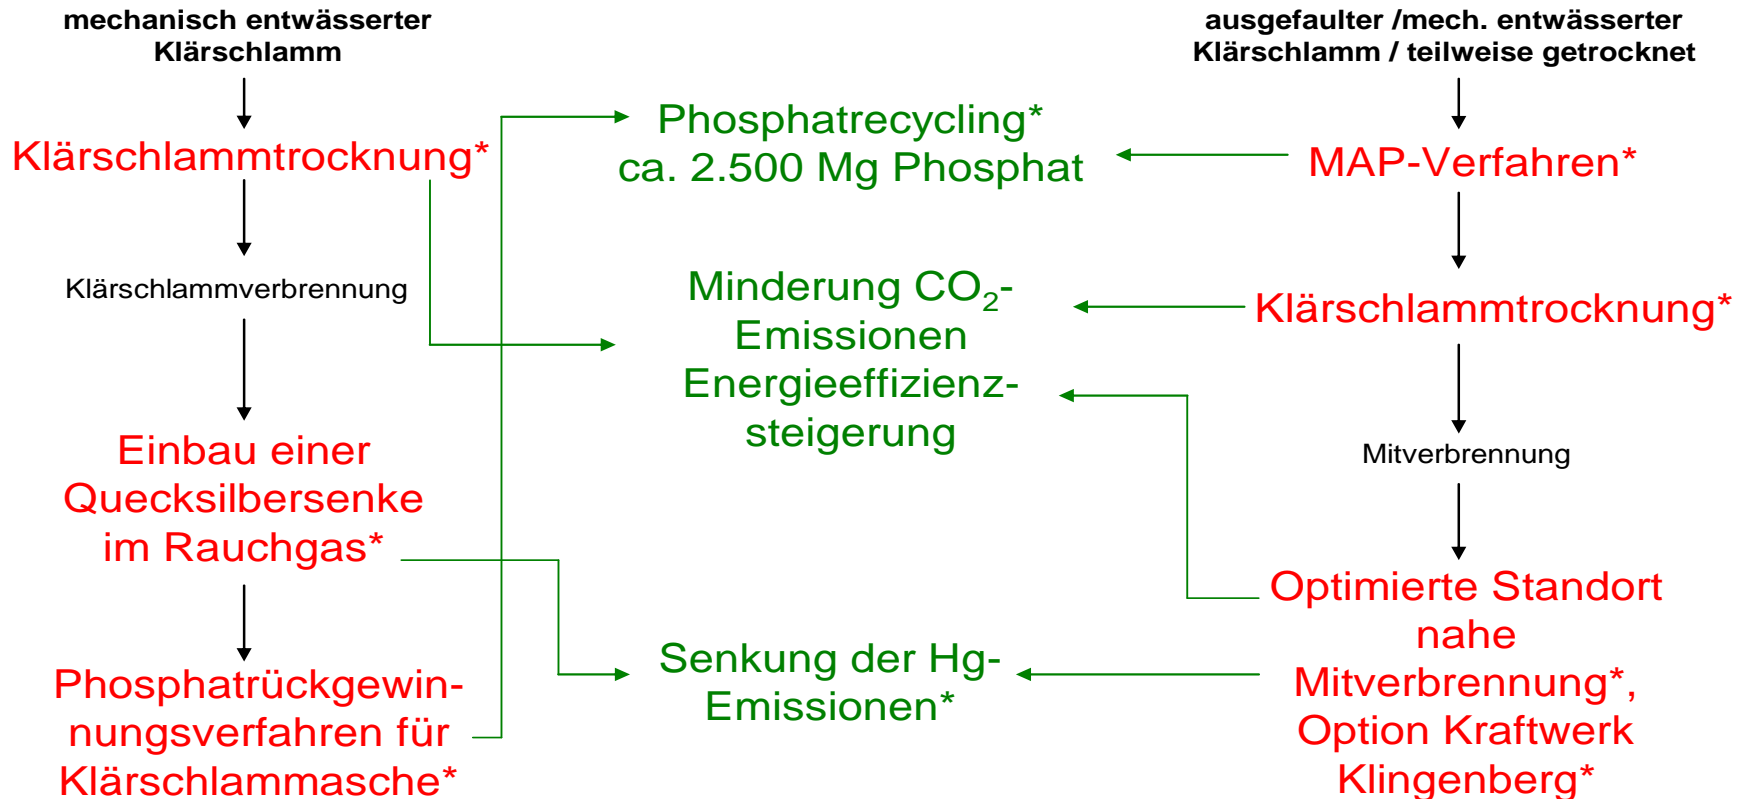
mechanisch entwässerter Klärschlamm

Klärschlammtrocknung*

Klärschlammverbrennung

Einbau einer Quecksilbersenke im Rauchgas*

Phosphatrückgewinnungsverfahren für Klärschlammasche*

Phosphatrecycling* ca. 2.500 Mg Phosphat

Minderung $CO_2$-Emissionen Energieeffizienzsteigerung

Senkung der Hg-Emissionen*

ausgefaulter /mech. entwässerter Klärschlamm / teilweise getrocknet

MAP-Verfahren*

Klärschlammtrocknung*

Mitverbrennung

Optimierte Standort nahe Mitverbrennung*, Option Kraftwerk Klingenberg*